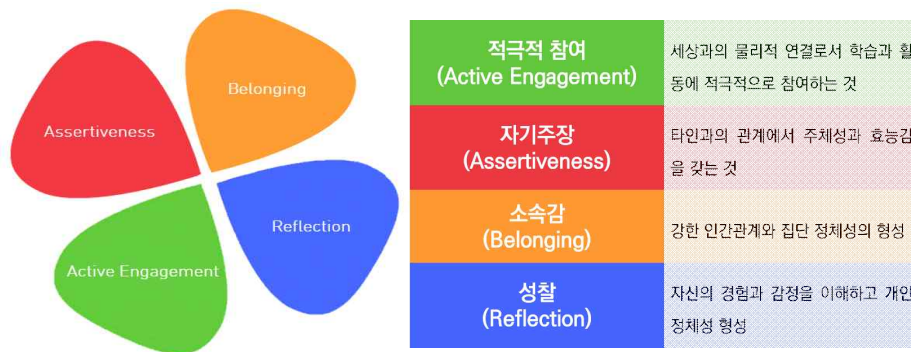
Belonging

Assertiveness

Reflection

Active Engagement

| 적극적 참여 (Active Engagement) | 세상과의 물리적 연결로서 학습과 활동에 적극적으로 참여하는 것 |
|---|---|
| 자기주장 (Assertiveness) | 타인과의 관계에서 주체성과 효능감을 갖는 것 |
| 소속감 (Belonging) | 강한 인간관계와 집단 정체성의 형성 |
| 성찰 (Reflection) | 자신의 경험과 감정을 이해하고 개인 정체성 형성 |